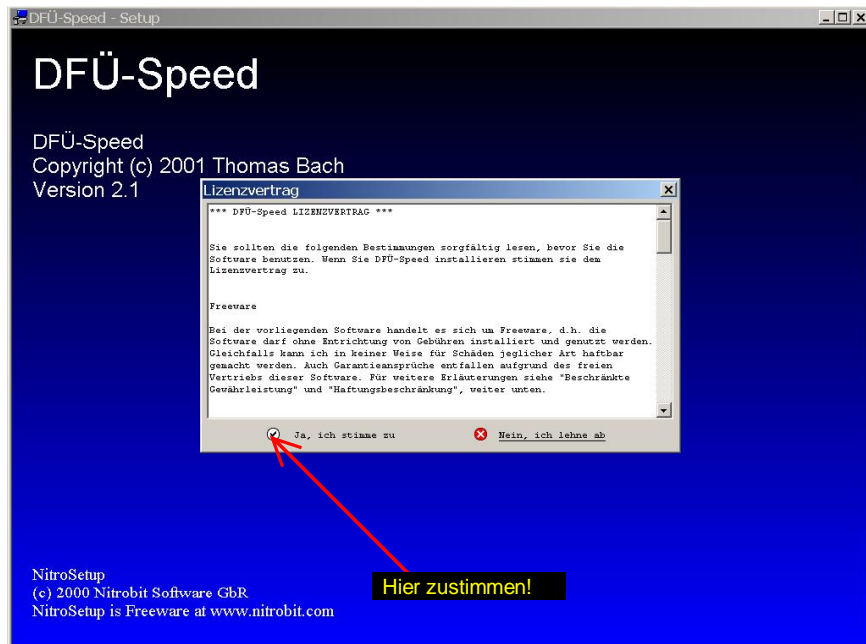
DFÜ-Speed - Setup

DFÜ-Speed

DFÜ-Speed
Copyright (c) 2001 Thomas Bach
Version 2.1

Lizenzvertrag

*** DFÜ-Speed LIZENZVERTRAG ***

Sie sollten die folgenden Bestimmungen sorgfältig lesen, bevor Sie die Software benutzen. Wenn Sie DFÜ-Speed installieren stimmen sie dem Lizenzvertrag zu.

Freeware

Bei der vorliegenden Software handelt es sich um Freeware, d.h. die Software darf ohne Entrichtung von Gebühren installiert und genutzt werden. Gleichfalls kann ich in keiner Weise für Schäden jeglicher Art haftbar gemacht werden. Auch Garantieansprüche entfallen aufgrund des freien Vertriebs dieser Software. Für weitere Erläuterungen siehe "Beschränkte Gewährleistung" und "Haftungsbeschränkung", weiter unten.

Ja, ich stimme zu

Nein, ich lehne ab

NitroSetup
(c) 2000 Nitrobit Software GbR
NitroSetup is Freeware at www.nitrobit.com

Hier zustimmen!